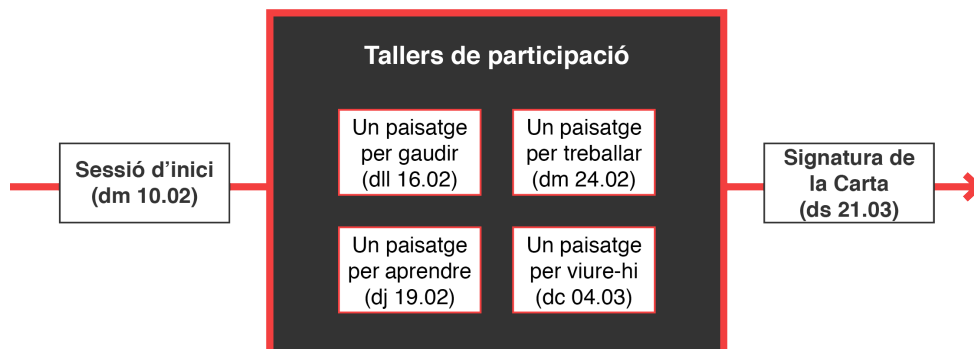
Sessió d'inici (dm 10.02)

Tallers de participació

Un paisatge per gaudir (dll 16.02)

Un paisatge per treballar (dm 24.02)

Un paisatge per aprendre (dj 19.02)

Un paisatge per viure-hi (dc 04.03)

Signatura de la Carta (ds 21.03)